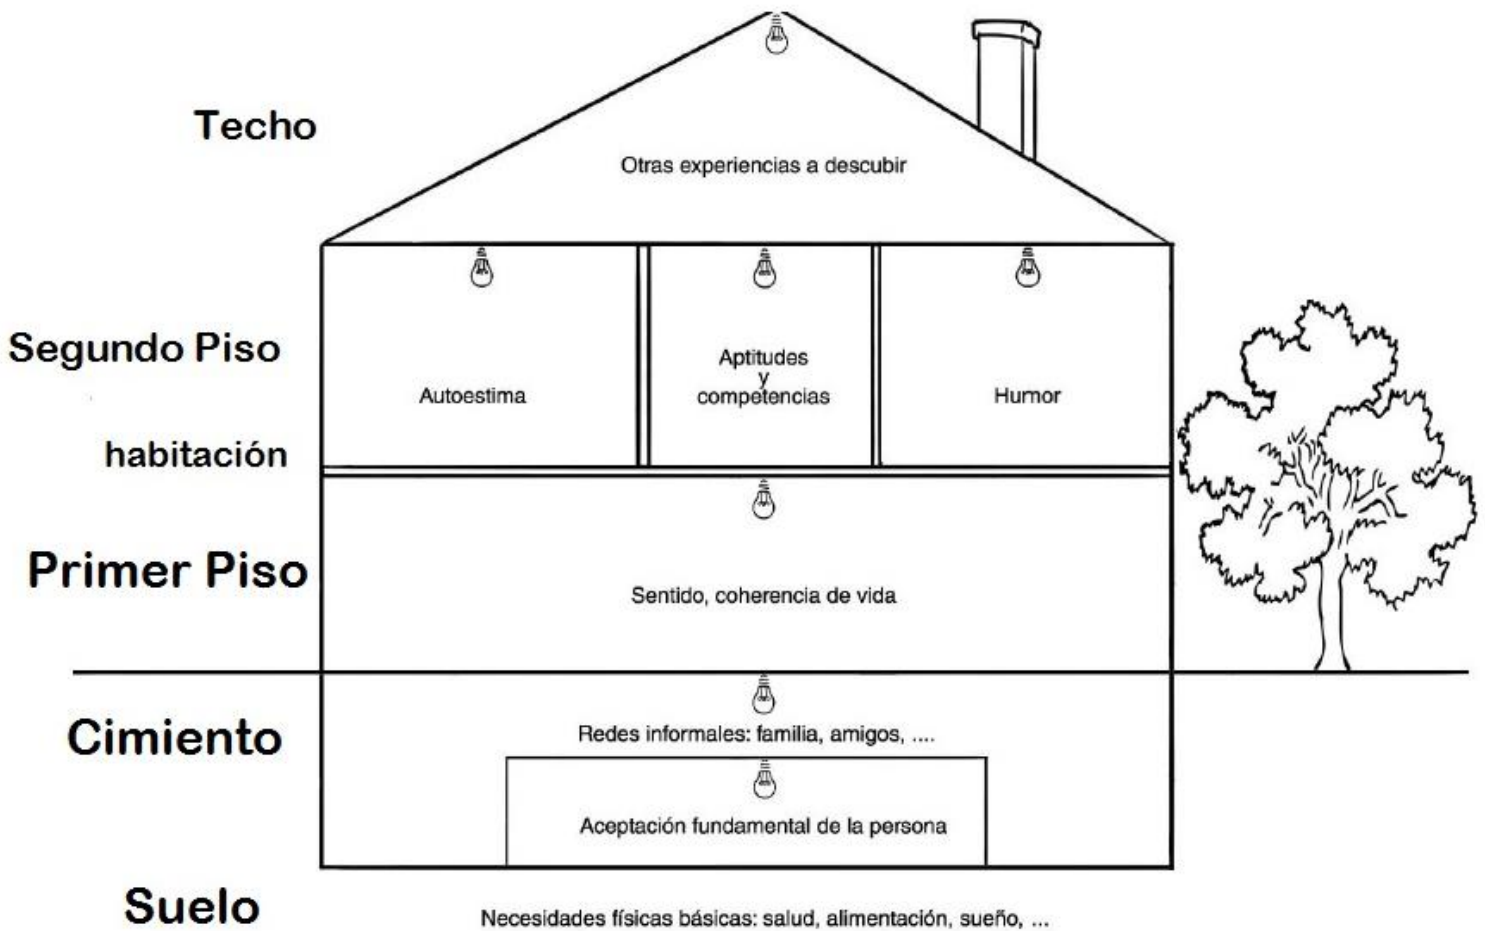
Techo

Otras experiencias a descubir

Segundo Piso

habitación

Autoestima

Aptitudes y competencias

Humor

Primer Piso

Sentido, coherencia de vida

Cimiento

Redes informales: familia, amigos, ....

Aceptación fundamental de la persona

Suelo

Necesidades físicas básicas: salud, alimentación, sueño, ...